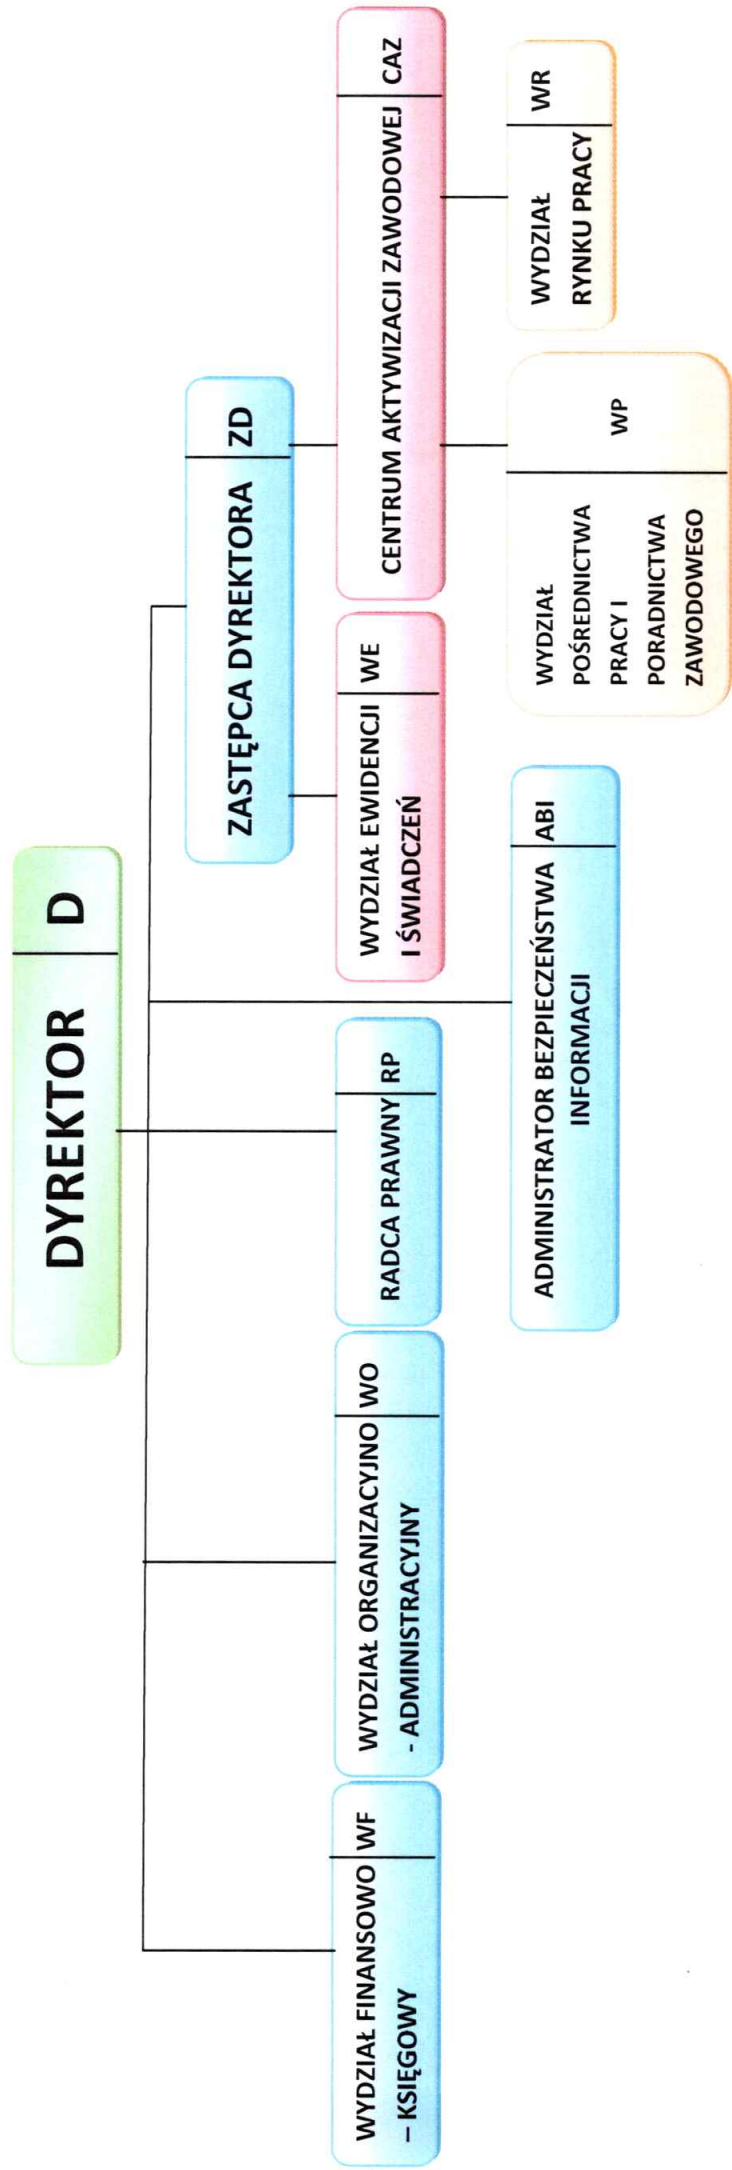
DYREKTOR D

WYDZIAŁ FINANSOWO – KSIĘGOWY WF

WYDZIAŁ ORGANIZACYJNO - ADMINISTRACYJNY WO

RADCA PRAWNY RP

ADMINISTRATOR BEZPIECZEŃSTWA INFORMACJI ABI

ZASTĘPCA DYREKTORA ZD

WYDZIAŁ EWIDENCJI I ŚWIADCZEŃ WE

CENTRUM AKTYWIZACJI ZAWODOWEJ CAZ

WYDZIAŁ POŚREDNICTWA PRACY I PORADNICTWA ZAWODOWEGO WP

WYDZIAŁ RYNKU PRACY WR